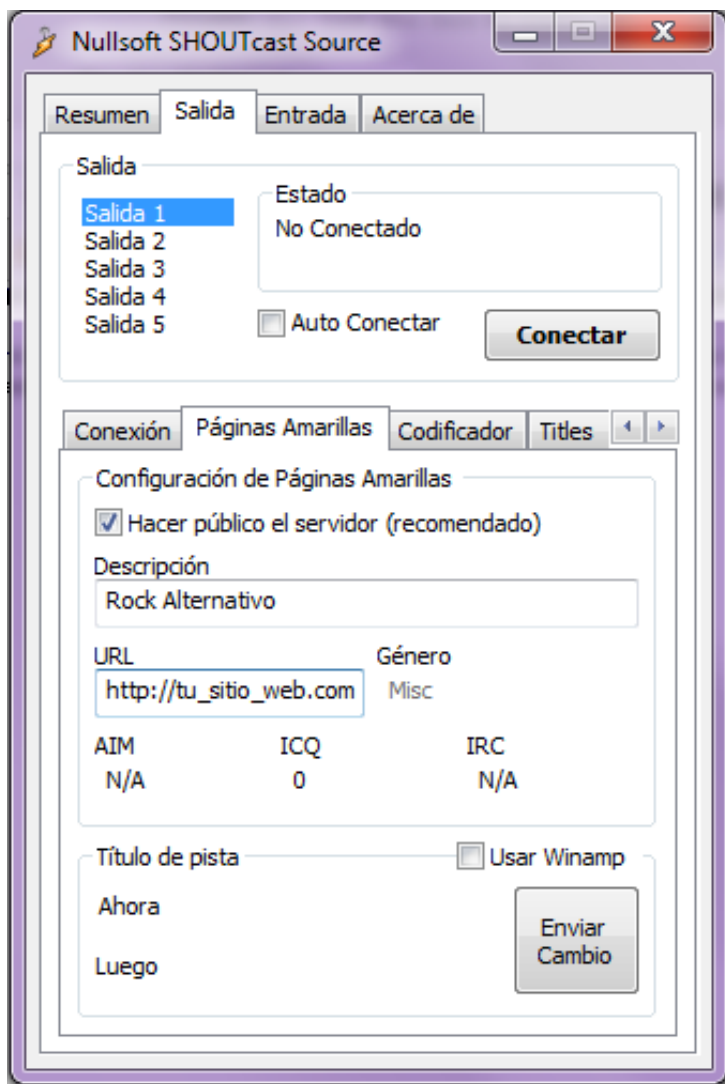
Nullsoft SHOUTcast Source

Resumen | Salida | Entrada | Acerca de

Salida

Salida 1
Salida 2
Salida 3
Salida 4
Salida 5

Estado
No Conectado

Auto Conectar

Conectar

Conexión | Páginas Amarillas | Codificador | Titles

Configuración de Páginas Amarillas

Hacer público el servidor (recomendado)

Descripción
Rock Alternativo

URL
http://tu_sitio_web.com

Género
Misc

AIM
N/A

ICQ
0

IRC
N/A

Título de pista

Usar Winamp

Ahora

Luego

Enviar Cambio